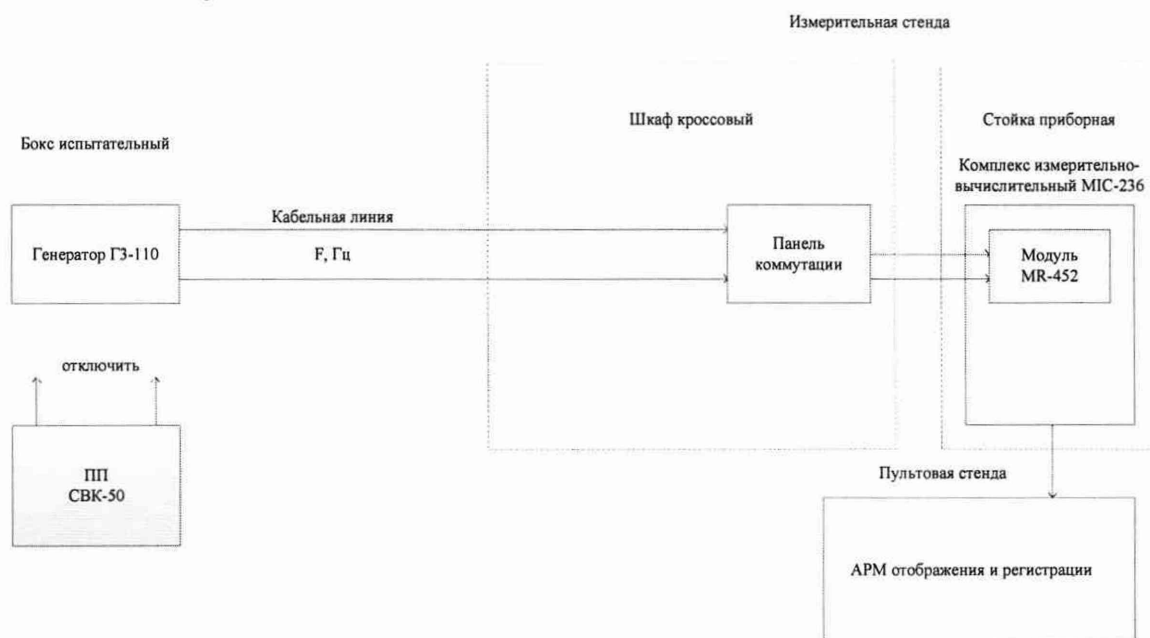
Измерительная стенда

Шкаф кроссовый

Стойка приборная

Бокс испытательный

Комплекс измерительно-вычислительный MIC-236

Кабельная линия

Генератор Г3-110

F, Гц

Панель коммутации

Модуль MR-452

отключить

ПП
СВК-50

Пультовая стенда

АРМ отображения и регистрации